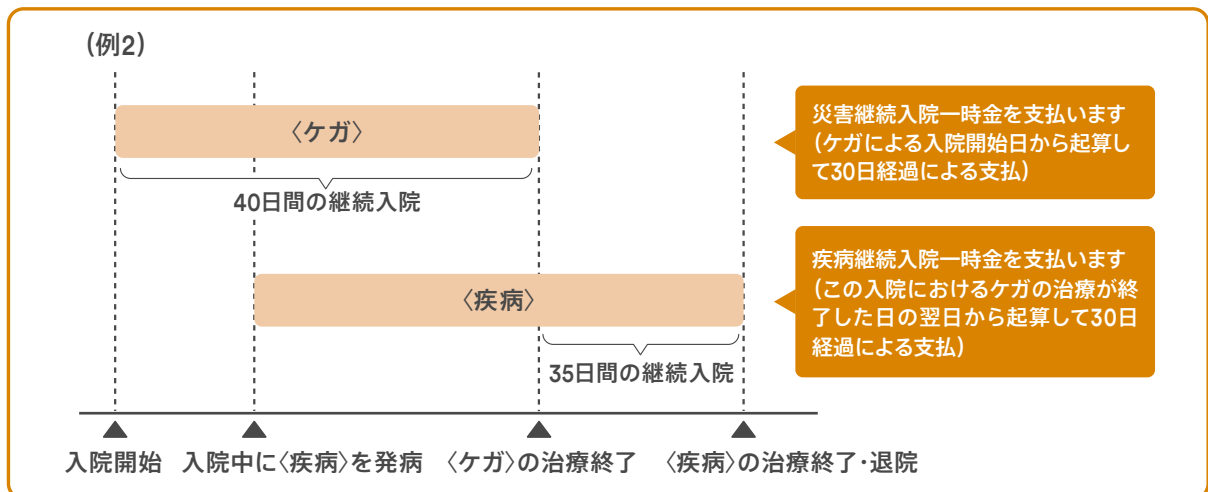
（例2）

〈ケガ〉

40日間の継続入院

災害継続入院一時金を支払います（ケガによる入院開始日から起算して30日経過による支払）

〈疾病〉

35日間の継続入院

疾病継続入院一時金を支払います（この入院におけるケガの治療が終了した日の翌日から起算して30日経過による支払）

入院開始　入院中に〈疾病〉を発病　〈ケガ〉の治療終了　〈疾病〉の治療終了・退院